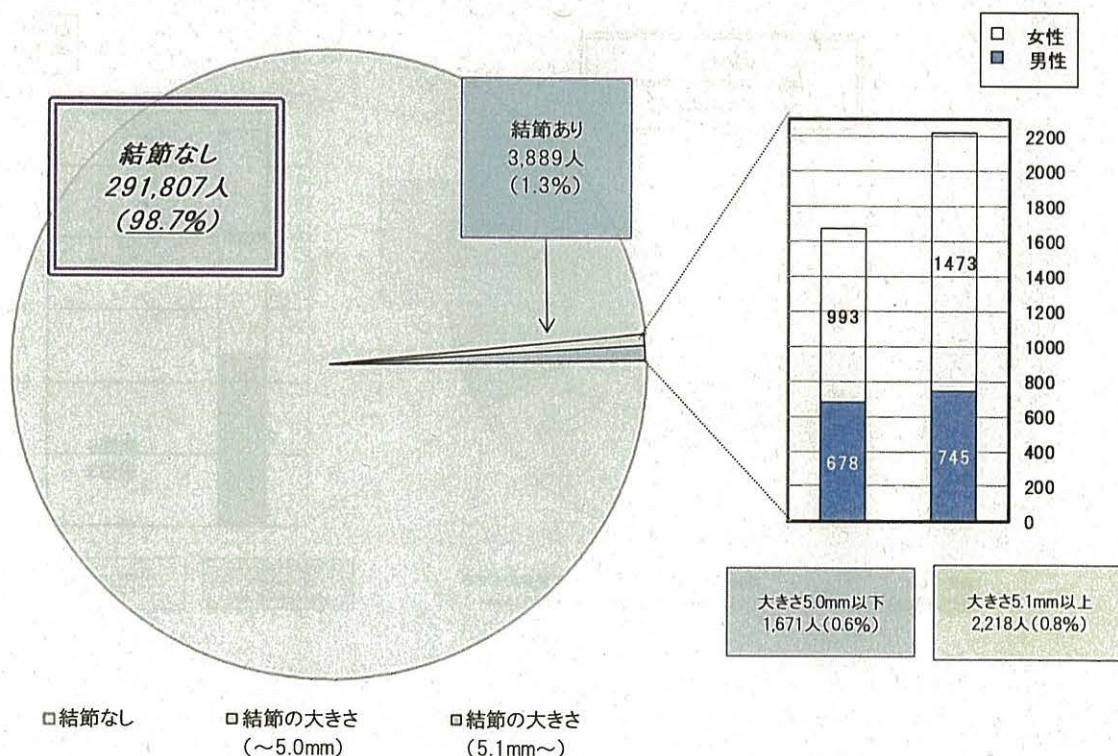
□ 女性
■ 男性

結節なし
291,807人
(98.7%)

結節あり
3,889人
(1.3%)

2200
2000
1800
1600
1400
1200
1000
800
600
400
200
0

993
678
1473
745

大きさ5.0mm以下
1,671人(0.6%)

大きさ5.1mm以上
2,218人(0.8%)

□結節なし
□結節の大きさ (～5.0mm)
□結節の大きさ (5.1mm～)